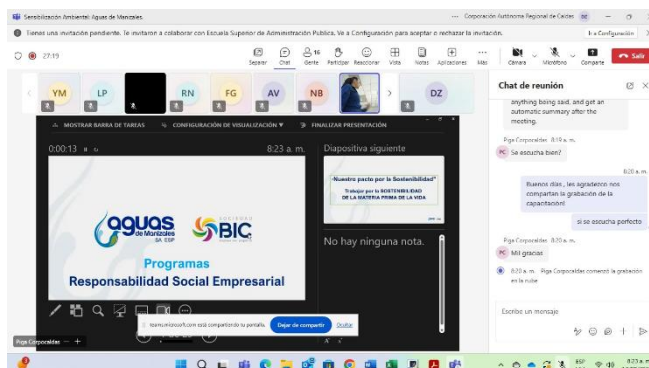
Sensibilización Ambiental Aguas de Manizales
... Corporación Autónoma Regional de Caldas

Tienes una invitación pendiente. Te invitaron a colaborar con Escuela Superior de Administración Pública. Ve a Configuración para aceptar o rechazar la invitación.
Ir a Configuración

27:19
Separar Chat Gente Participar Reaccionar Vista Notas Aplicaciones Más Cámara Micrófono Compartir Salir

YM LP RN FG AV NB DZ

MOSTRAR BARRA DE TAREAS CONFIGURACIÓN DE VISUALIZACIÓN FINALIZAR PRESENTACIÓN

0:00:13
8:23 a. m.
Diapositiva siguiente

"Nuestro pacto por la Sostenibilidad"
Trabajar por la SOSTENIBILIDAD DE LA MATERIA PRIMA DE LA VIDA

aguas de Manizales SA ESP
BIC

Programas
Responsabilidad Social Empresarial

No hay ninguna nota.

teams.microsoft.com está compartiendo tu pantalla. Dejar de compartir Ocultar

Pgsa Corporcaldas

Chat de reunión
anything being said, and get an automatic summary after the meeting.
Pgsa Corporcaldas 8:19 a. m.
Se escucha bien?
8:20 a. m.
Buenos días , les agradezco nos compartan la grabación de la capacitación!
si se escucha perfecto
Pgsa Corporcaldas 8:20 a. m.
Mil gracias
8:20 a. m. Pgsa Corporcaldas comenzó la grabación en la nube
Escribe un mensaje

8:23 a. m.